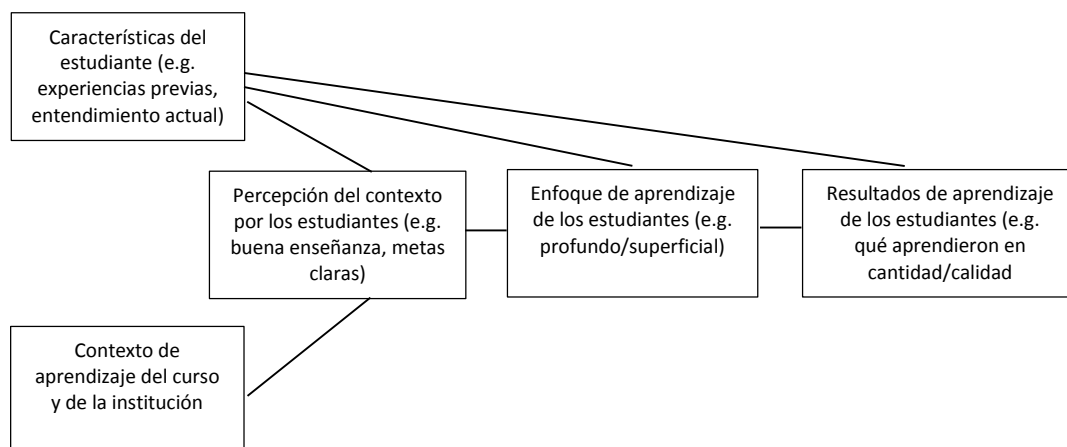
Características del estudiante (e.g. experiencias previas, entendimiento actual)

Percepción del contexto por los estudiantes (e.g. buena enseñanza, metas claras)

Enfoque de aprendizaje de los estudiantes (e.g. profundo/superficial)

Resultados de aprendizaje de los estudiantes (e.g. qué aprendieron en cantidad/calidad

Contexto de aprendizaje del curso y de la institución